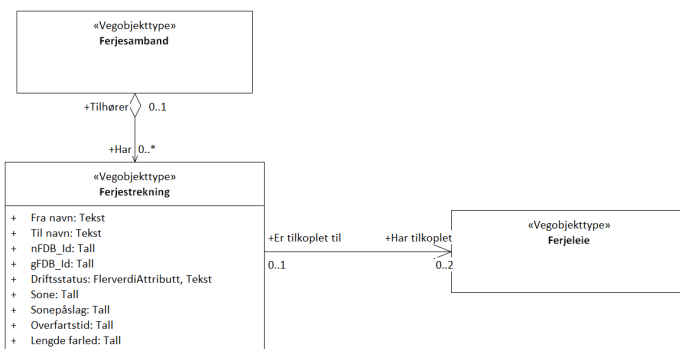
«Vegobjekttype»
Ferjesamband

+Tilhører 0..1

+Har 0..*

«Vegobjekttype»
Ferjestrekning

+ Fra navn: Tekst
+ Til navn: Tekst
+ nFDB_Id: Tall
+ gFDB_Id: Tall
+ Driftsstatus: FlerverdiAttributt, Tekst
+ Sone: Tall
+ Sonepåslag: Tall
+ Overfartstid: Tall
+ Lengde farled: Tall

+Er tilkoplet til
0..1

+Har tilkoplet
0..2

«Vegobjekttype»
Ferjeleie